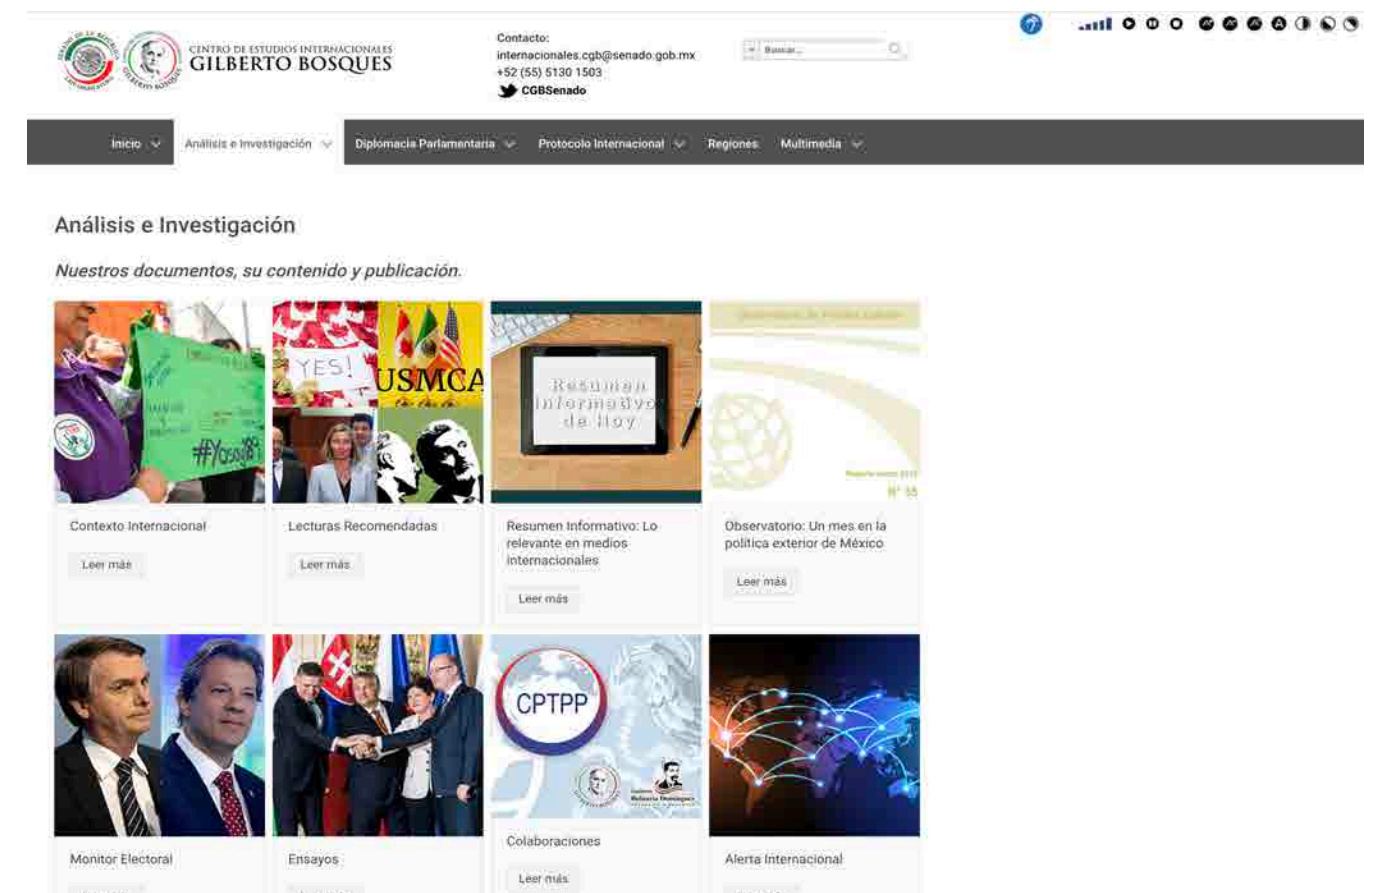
CENTRO DE ESTUDIOS INTERNACIONALES
GILBERTO BOSQUES

Contacto:
internacionales.cgb@senado.gob.mx
+52 (55) 5130 1503
CGBSenado

Buscar...

Inicio | Análisis e Investigación | Diplomacia Parlamentaria | Protocolo Internacional | Regiones | Multimedia

Análisis e Investigación

Nuestros documentos, su contenido y publicación.

#Yosoy132

YES! USMCA

Resumen Informativo de Hoy

Observatorio de Política Exterior

Reporte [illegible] 2017
N° 35

Contexto Internacional
Leer más

Lecturas Recomendadas
Leer más

Resumen Informativo: Lo relevante en medios internacionales
Leer más

Observatorio: Un mes en la política exterior de México
Leer más

CPTPP

Instituto Belisario Domínguez

Monitor Electoral

Ensayos

Colaboraciones
Leer más

Alerta Internacional